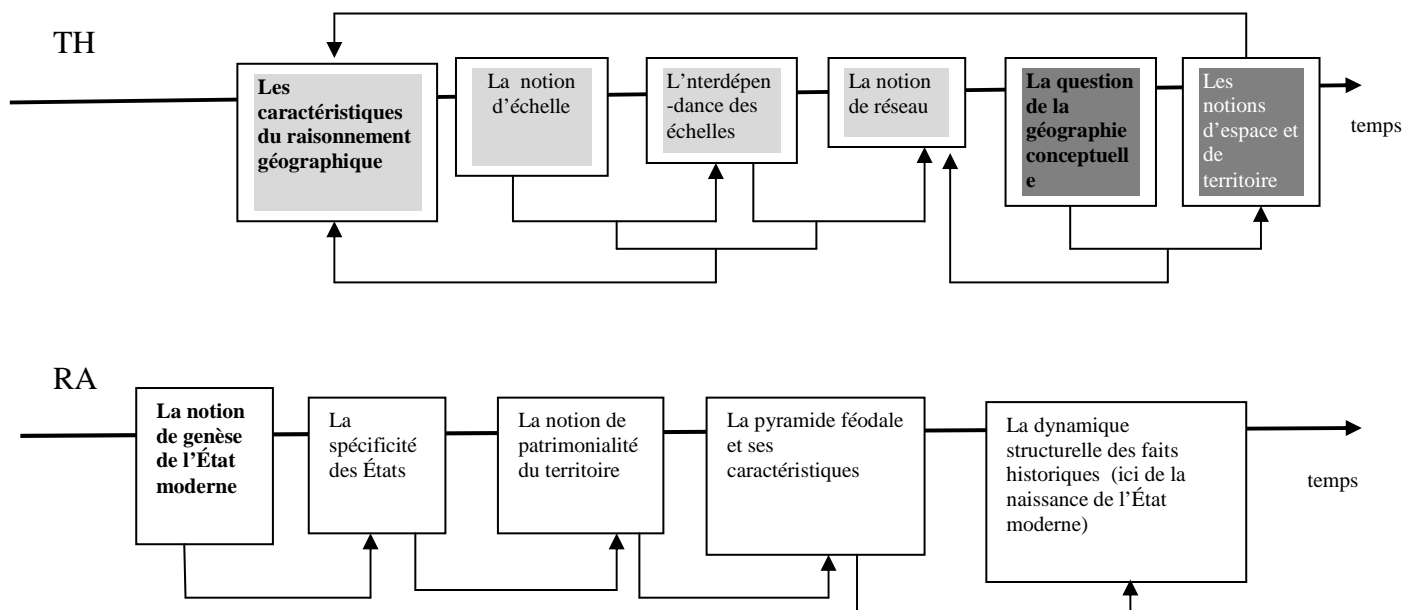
TH

Les caractéristiques du raisonnement géographique

La notion d'échelle

L'nterdépen-dance des échelles

La notion de réseau

La question de la géographie conceptuelle

Les notions d'espace et de territoire

temps

RA

La notion de genèse de l'État moderne

La spécificité des États

La notion de patrimonialité du territoire

La pyramide féodale et ses caractéristiques

La dynamique structurelle des faits historiques (ici de la naissance de l'État moderne)

temps